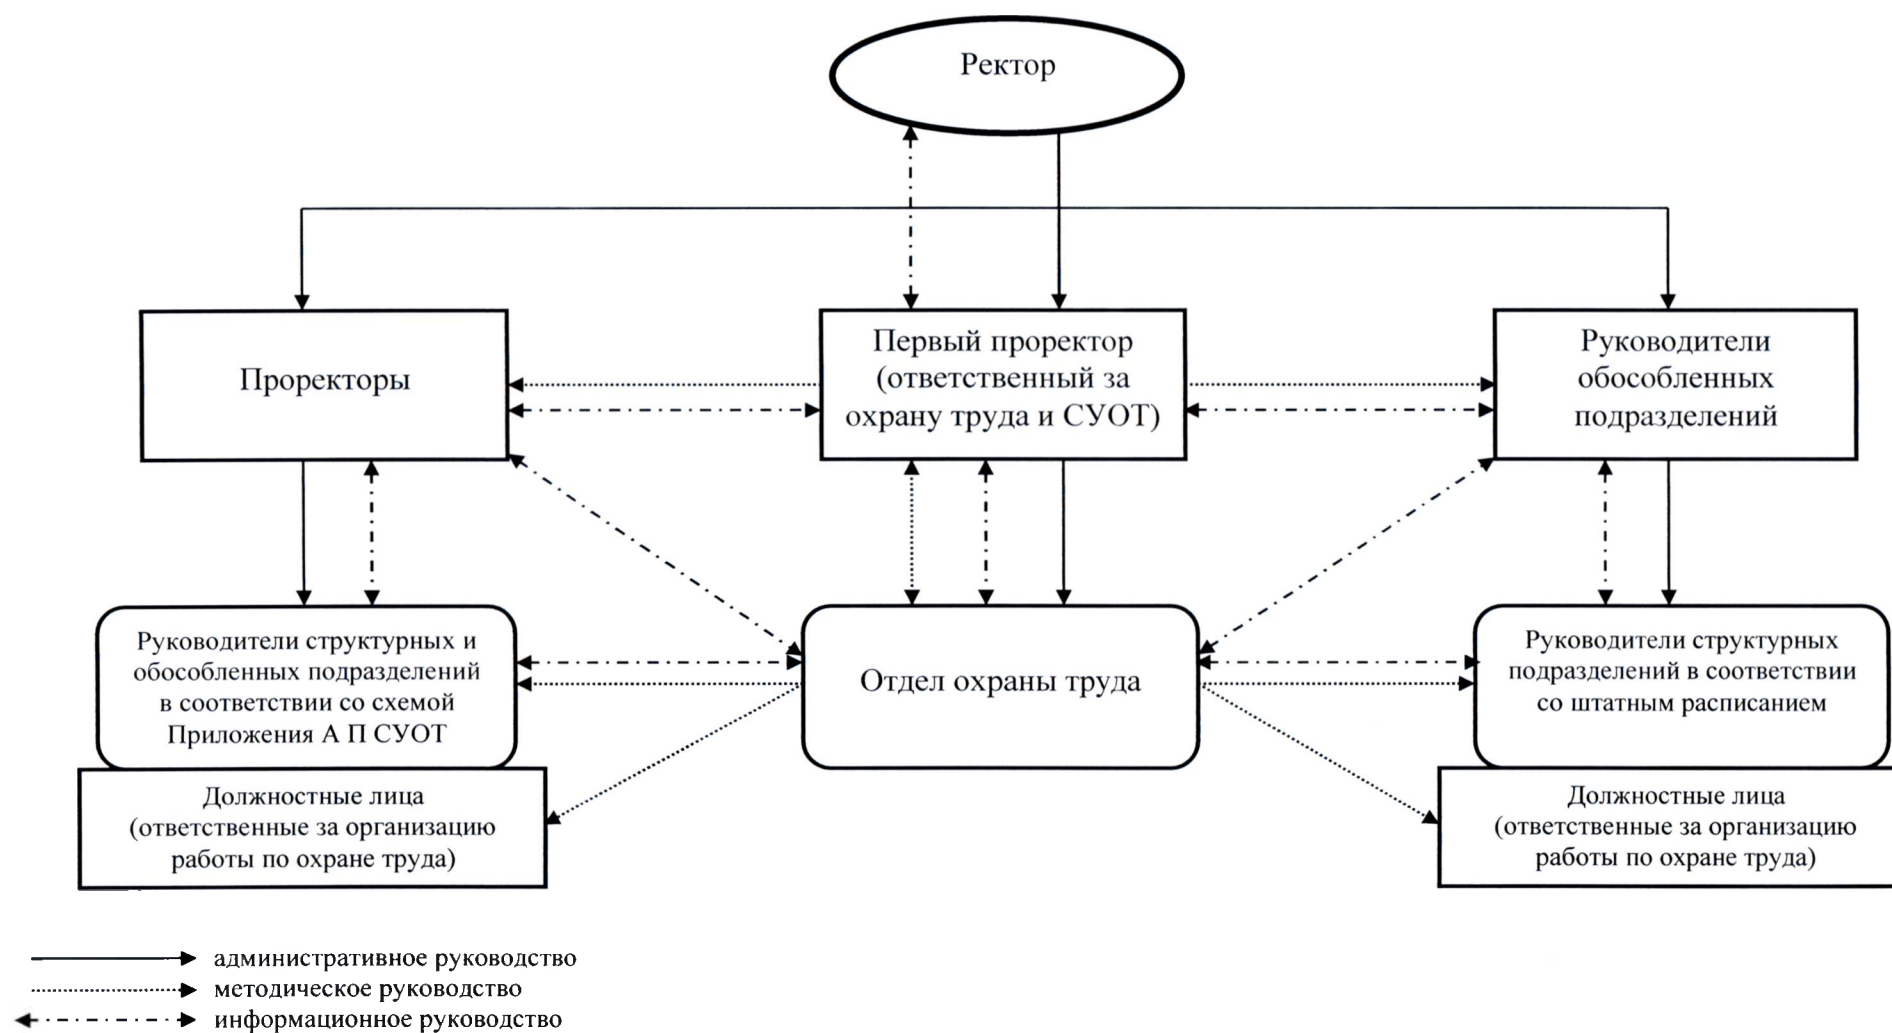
Ректор

Проректоры

Первый проректор (ответственный за охрану труда и СУОТ)

Руководители обособленных подразделений

Руководители структурных и обособленных подразделений в соответствии со схемой Приложения А П СУОТ

Отдел охраны труда

Руководители структурных подразделений в соответствии со штатным расписанием

Должностные лица (ответственные за организацию работы по охране труда)

Должностные лица (ответственные за организацию работы по охране труда)

административное руководство
методическое руководство
информационное руководство